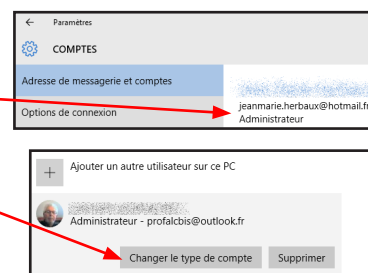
← Paramètres

COMPTES

Adresse de messagerie et comptes

Options de connexion

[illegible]
jeanmarie.herbaux@hotmail.fr
Administrateur

+ Ajouter un autre utilisateur sur ce PC

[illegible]
Administrateur - profalcbis@outlook.fr

Changer le type de compte

Supprimer